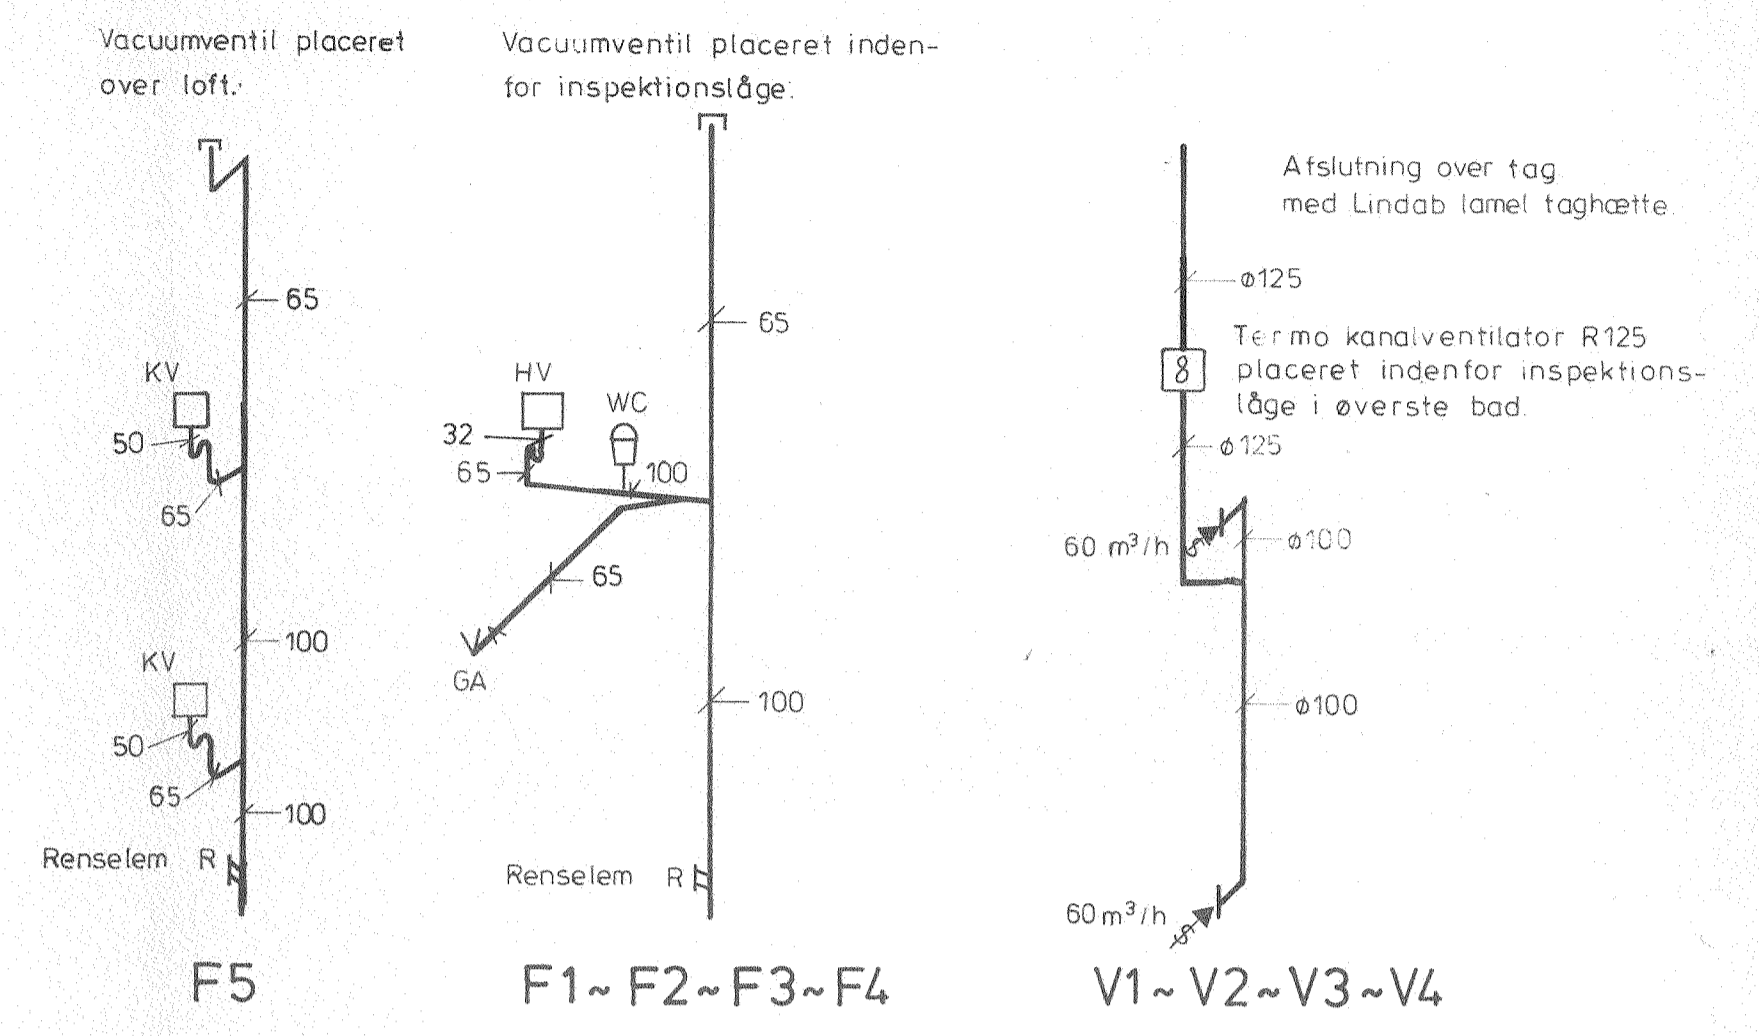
Vacuumventil placeret over loft.

65

KV

50

65

100

KV

50

65

100

Renselem R

F5

Vacuumventil placeret indenfor inspektionslåge.

65

HV

WC

32

65

100

65

GA

100

Renselem R

F1~F2~F3~F4

Afslutning over tag med Lindab lamel taghætte.

ø125

Termo kanalventilator R125 placeret indenfor inspektionslåge i øverste bad.

8

ø125

60 m³/h

ø100

ø100

60 m³/h

V1~V2~V3~V4